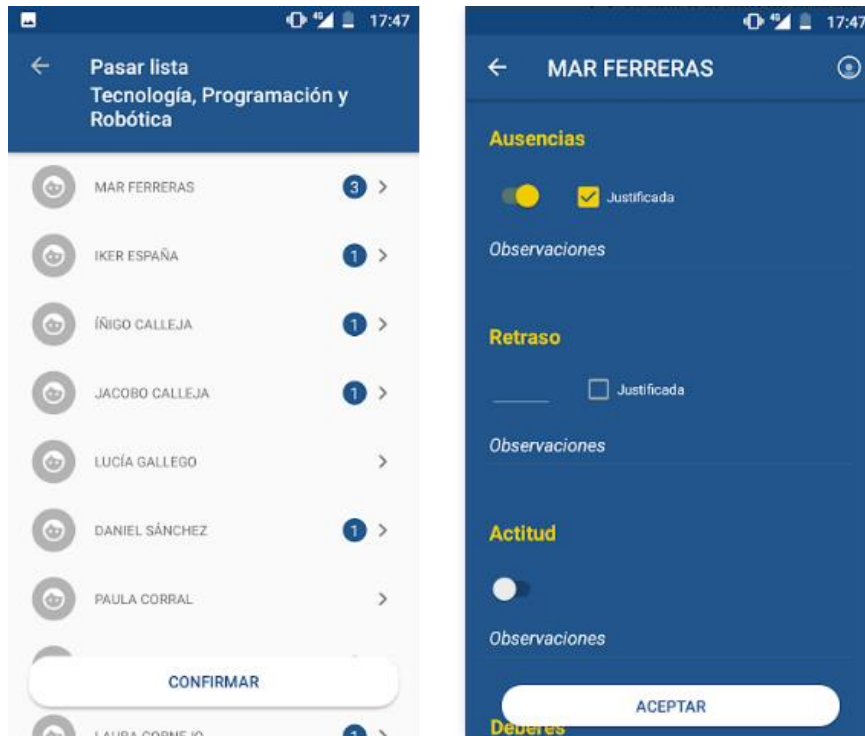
17:47

Pasar lista
Tecnología, Programación y Robótica

MAR FERRERAS 3
IKER ESPAÑA 1
ÍÑIGO CALLEJA 1
JACOBO CALLEJA 1
LUCÍA GALLEGO
DANIEL SÁNCHEZ 1
PAULA CORRAL

CONFIRMAR

LAURA CORNEJO 1

17:47

MAR FERRERAS

Ausencias

Justificada

Observaciones

Retraso

Justificada

Observaciones

Actitud

Observaciones

ACEPTAR

Deberes